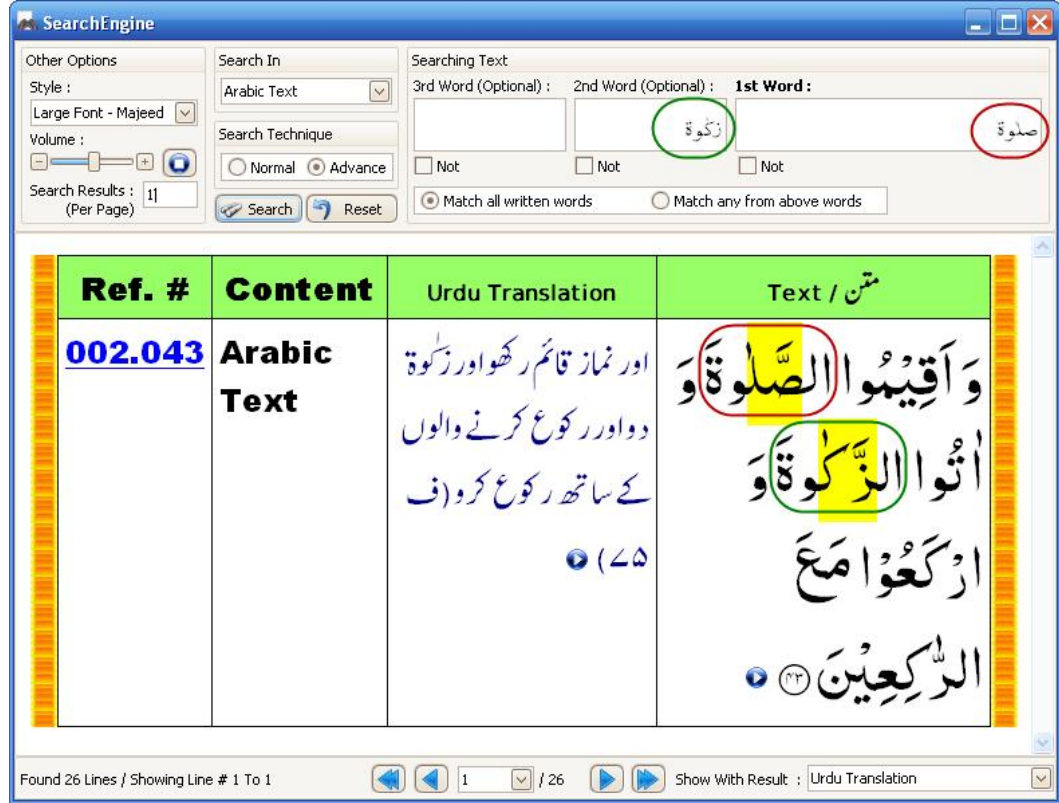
SearchEngine

Other Options
Style :
Large Font - Majeed
Volume :
Search Results : (Per Page) 1

Search In
Arabic Text
Search Technique
Normal Advance
Search Reset

Searching Text
3rd Word (Optional) :
2nd Word (Optional) : زکوۃ
1st Word : صلوۃ
Not
Not
Not
Match all written words
Match any from above words

| Ref. # | Content | Urdu Translation | Text / متن |
|---|---|---|---|
| 002.043 | Arabic Text | اور نماز قائم رکھو اور زکوٰۃ دو اور رکوع کرنے والوں کے ساتھ رکوع کرو (ف ۷۵) | وَاَقِيْمُوا الصَّلٰوةَ وَاٰتُوا الزَّكٰوةَ وَارْكَعُوْا مَعَ الرّٰكِعِيْنَ ۝ |

Found 26 Lines / Showing Line # 1 To 1
1 / 26
Show With Result : Urdu Translation